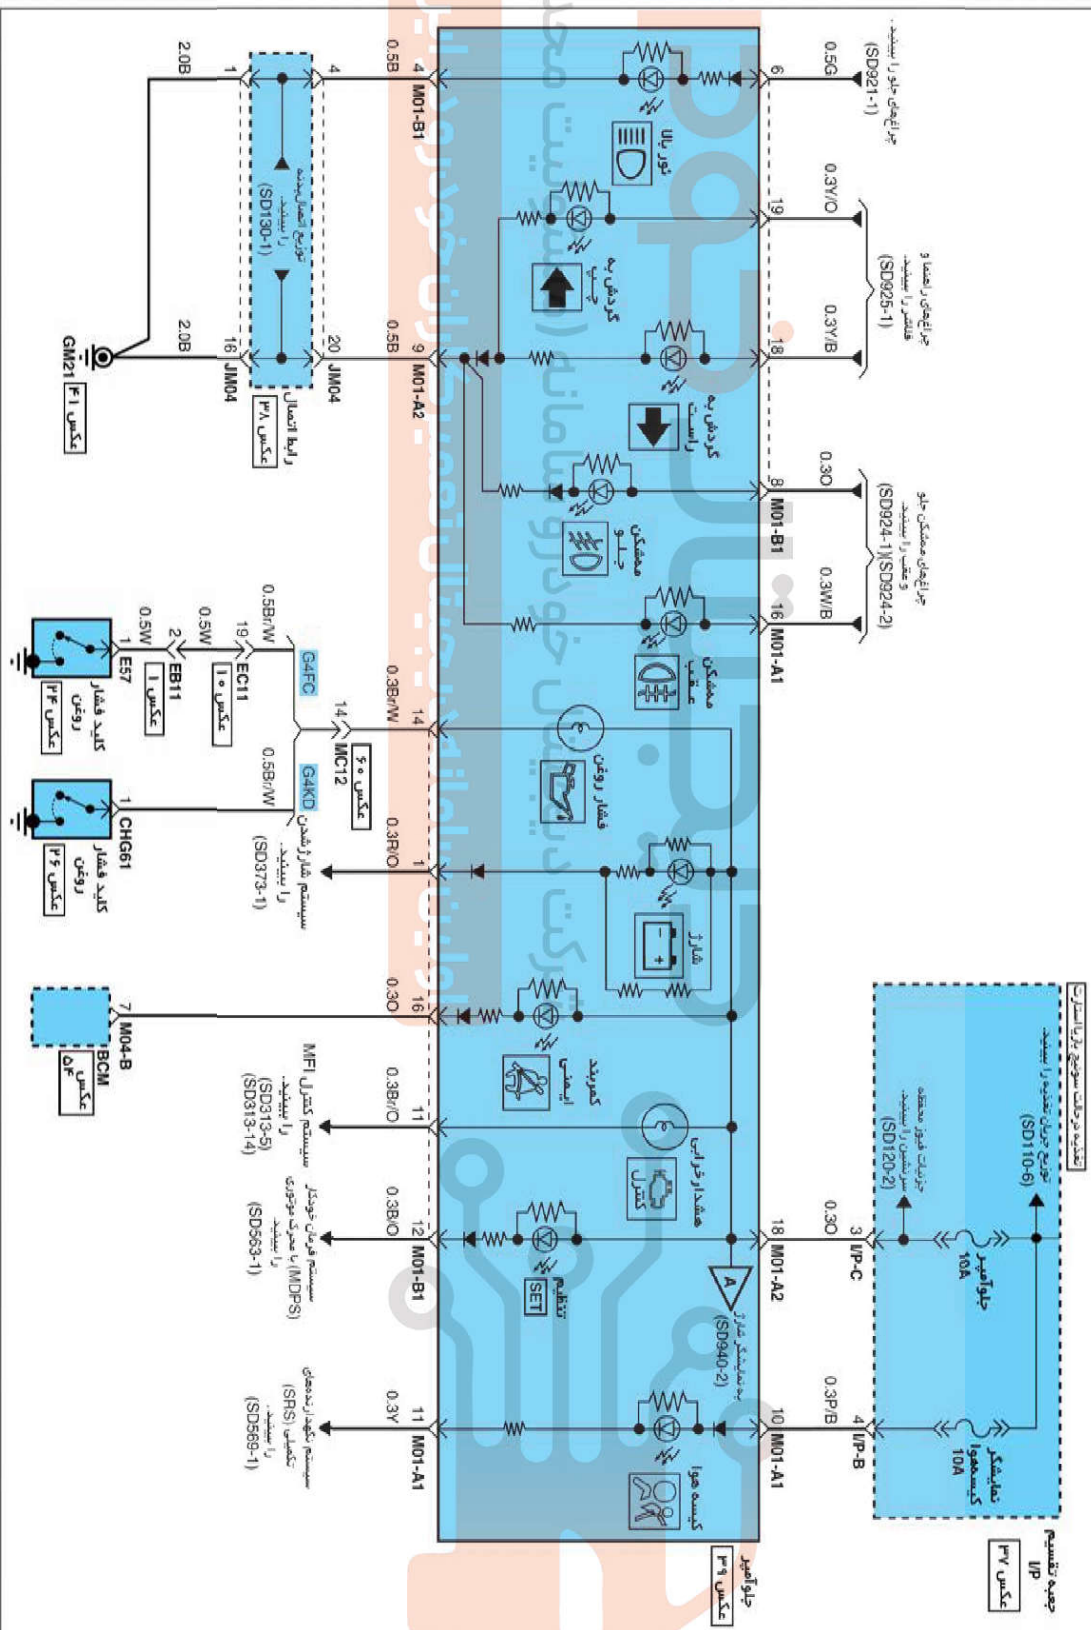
جراغهای جلو را ببینید (SD921-1)
0.5G
6
نور بالا
4 M01-B1
0.5B
4
1
2.0B
توزیع اتصال بدنه را ببینید (SD130-1)
جراغهای راهنما و فلاشر را ببینید (SD925-1)
0.3Y/O
19
گردش به چپ
0.3Y/B
18
گردش به راست
9 M01-A2
0.5B
20 JM04
16 JM04
2.0B
GM21
عکس ۴۱
رابط اتصال
عکس ۳۸
چراغهای مه‌شکن جلو و عقب را ببینید (SD924-1)(SD924-2)
0.3O
8 M01-B1
مه‌شکن جلو
0.3W/B
16 M01-A1
مه‌شکن عقب
G4FC
0.5Br/W
19 EC11
عکس ۱۰
0.5W
2 EB11
عکس ۱
0.5W
1 E57
کلید فشار روغن
عکس ۲۴
14
0.3Br/W
14 MC12
عکس ۶۰
فشار روغن
G4KD
0.5Br/W
1 CHG61
کلید فشار روغن
عکس ۲۶
1
0.3R/O
سیستم شارژ شدن را ببینید (SD373-1)
شارژ
16
0.3O
7 M04-B
BCM
عکس ۶۵
کمربند ایمنی
11
0.3Br/O
سیستم کنترل MFI را ببینید (SD313-5) (SD313-14)
هشدار خرابی
کنترل
12 M01-B1
0.3B/O
سیستم فرمان خودکار با محرک موتوری (MDPS) را ببینید (SD563-1)
تنظیم
SET
18 M01-A2
0.3O
3 I/P-C
جزئیات فیوز محفظه سرنشین را ببینید (SD120-2)
فیوز جلوآمپر 10A
توزیع جریان تغذیه را ببینید (SD110-6)
تغذیه در حالت سوئیچ باز یا استارت
A
به نمایشگر شارژ (SD940-2)
11 M01-A1
0.3Y
سیستم نگهدارنده‌های تکمیلی (SRS) را ببینید (SD569-1)
10 M01-A1
0.3P/B
4 I/P-B
نمایشگر کیسه هوا 10A
کیسه هوا
جلوآمپر
عکس ۴۹
جعبه تقسیم I/P
عکس ۳۷